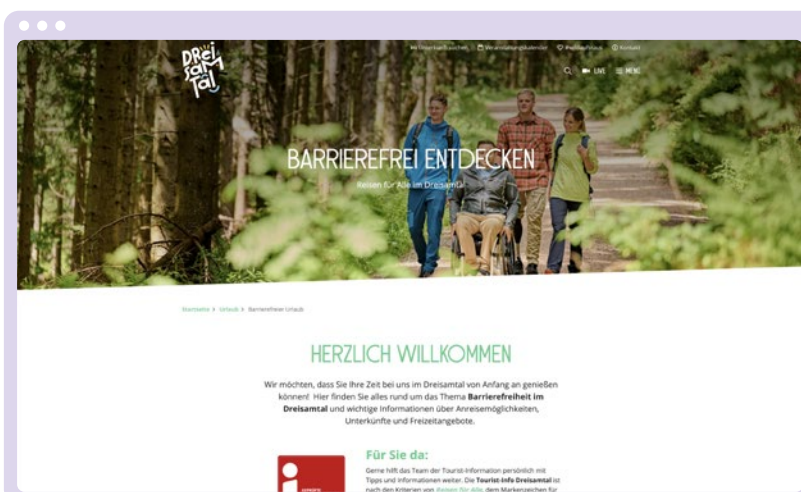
Drei sam tal

Im Unterkunft suchen | Veranstaltungskalender | Prospekte | Kontakt

LIVE ≡ MENÜ

BARRIEREFREI ENTDECKEN

Reisen für Alle im Dreisamtal

Startseite > Urlaub > Barrierefreier Urlaub

HERZLICH WILLKOMMEN

Wir möchten, dass Sie Ihre Zeit bei uns im Dreisamtal von Anfang an genießen können! Hier finden Sie alles rund um das Thema **Barrierefreiheit im Dreisamtal** und wichtige Informationen über Anreisemöglichkeiten, Unterkünfte und Freizeitangebote.

Für Sie da:

Gerne hilft das Team der Tourist-Information persönlich mit Tipps und Informationen weiter. Die **Tourist-Info Dreisamtal** ist nach den Kriterien von Reisen für Alle, dem Markenzeichen für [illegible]